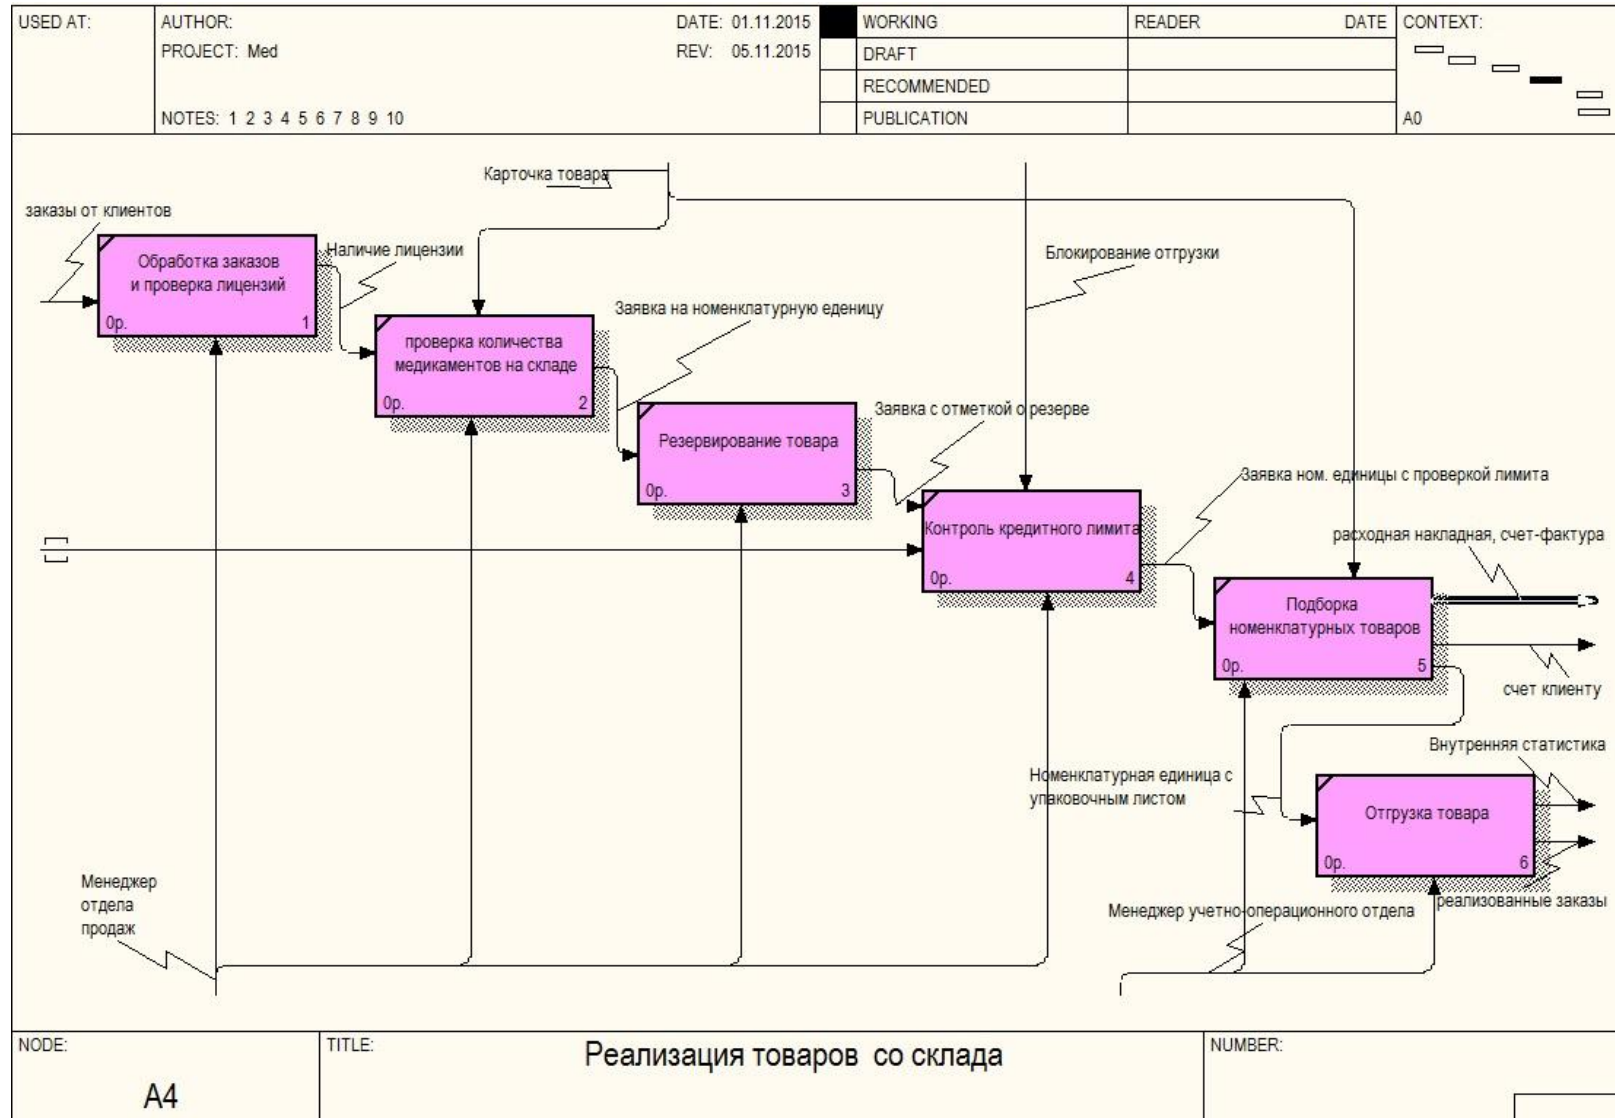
| USED AT: | AUTHOR: PROJECT: Med NOTES: 1 2 3 4 5 6 7 8 9 10 | DATE: 01.11.2015 REV: 05.11.2015 | WORKING | READER | DATE | CONTEXT: |
|---|---|---|---|---|---|---|
| | | | DRAFT | | | |
| | | | RECOMMENDED | | | |
| | | | PUBLICATION | | | A0 |

Карточка товара

заказы от клиентов

Обработка заказов и проверка лицензий
0р. 1

Наличие лицензии

Блокирование отгрузки

проверка количества медикаментов на складе
0р. 2

Заявка на номенклатурную еденицу

Резервирование товара
0р. 3

Заявка с отметкой о резерве

Контроль кредитного лимита
0р. 4

Заявка ном. единицы с проверкой лимита

расходная накладная, счет-фактура

Подборка номенклатурных товаров
0р. 5

счет клиенту

Внутренняя статистика

Номенклатурная единица с упаковочным листом

Отгрузка товара
0р. 6

Менеджер отдела продаж

Менеджер учетно-операционного отдела

реализованные заказы

NODE: A4

TITLE: Реализация товаров со склада

NUMBER: